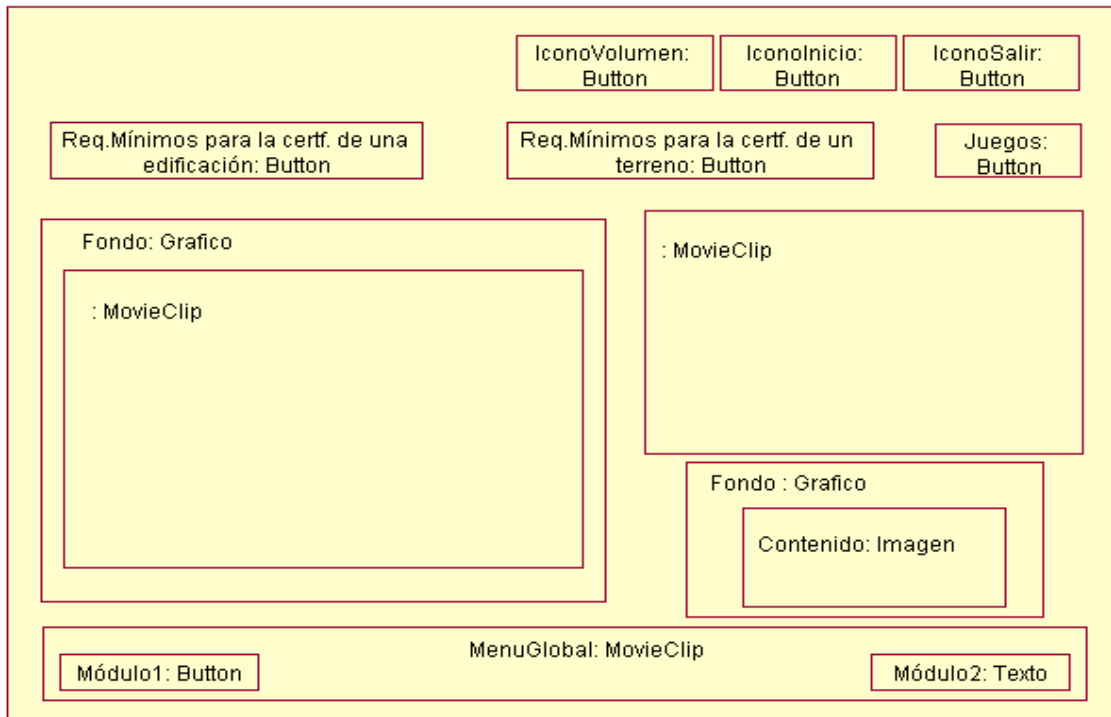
IconoVolumen: Button

IconoInicio: Button

IconoSalir: Button

Req.Mínimos para la certf. de una edificación: Button

Req.Mínimos para la certf. de un terreno: Button

Juegos: Button

Fondo: Grafico

: MovieClip

: MovieClip

Fondo : Grafico

Contenido: Imagen

MenuGlobal: MovieClip

Módulo1: Button

Módulo2: Texto